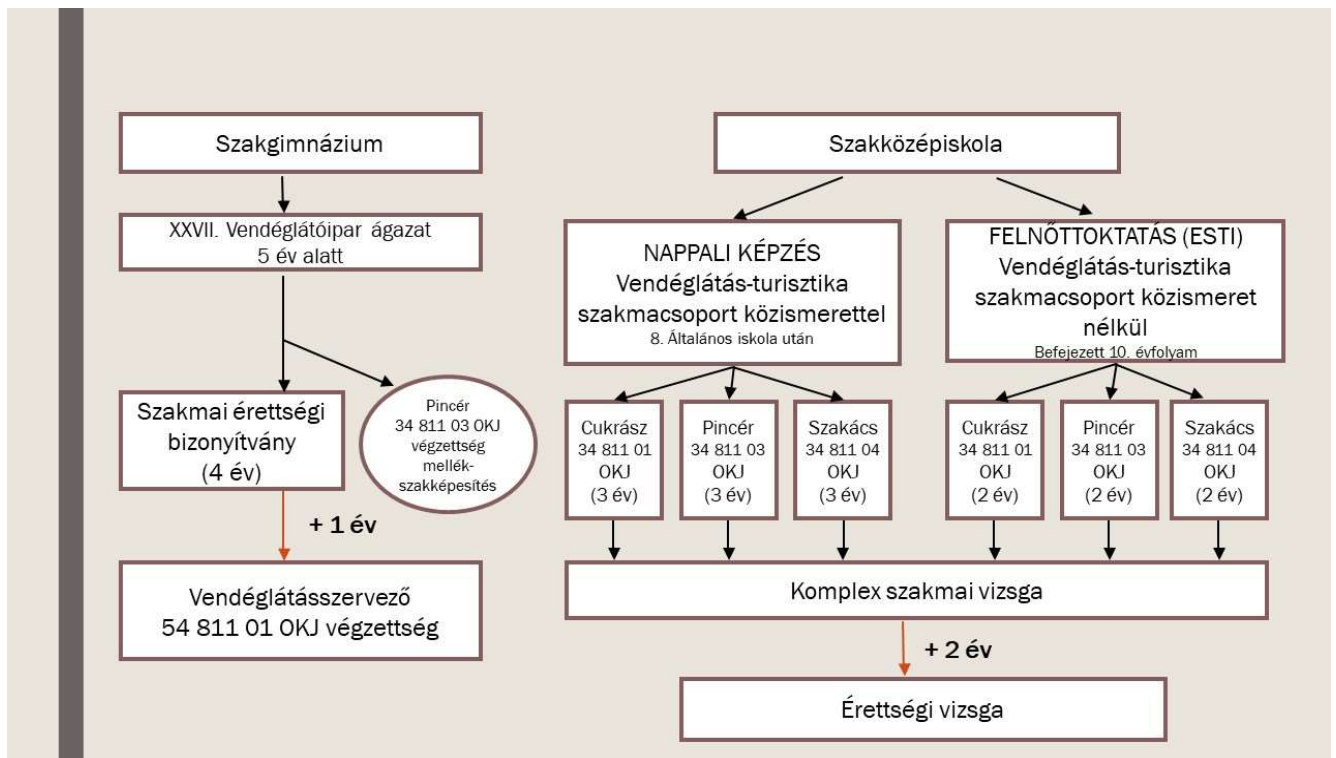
Szakgimnázium

XXVII. Vendéglátóipar ágazat
5 év alatt

Szakmai érettségi bizonyítvány
(4 év)

Pincér
34 811 03 OKJ végzettség mellékszakképesítés

+ 1 év

Vendéglátásszervező
54 811 01 OKJ végzettség

Szakközépiskola

NAPPALI KÉPZÉS
Vendéglátás-turisztika szakmacsoport közismerettel
8. Általános iskola után

FELNŐTTOKTATÁS (ESTI)
Vendéglátás-turisztika szakmacsoport közismeret nélkül
Befejezett 10. évfolyam

Cukrász
34 811 01
OKJ
(3 év)

Pincér
34 811 03
OKJ
(3 év)

Szakács
34 811 04
OKJ
(3 év)

Cukrász
34 811 01
OKJ
(2 év)

Pincér
34 811 03
OKJ
(2 év)

Szakács
34 811 04
OKJ
(2 év)

Komplex szakmai vizsga

+ 2 év

Érettségi vizsga